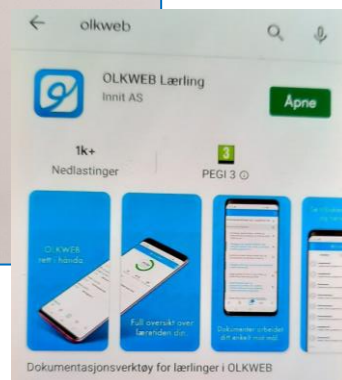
olkweb

OLKWEB Lærling
Innit AS

Åpne

1k+
Nedlastinger

3
PEGI 3 ⓘ

OLKWEB rett i handa

Full oversikt over læretiden din

Dokumenter arbeidet ditt enkelt mot mål

Dokumentasjonsverktøy for lærlinger i OLKWEB